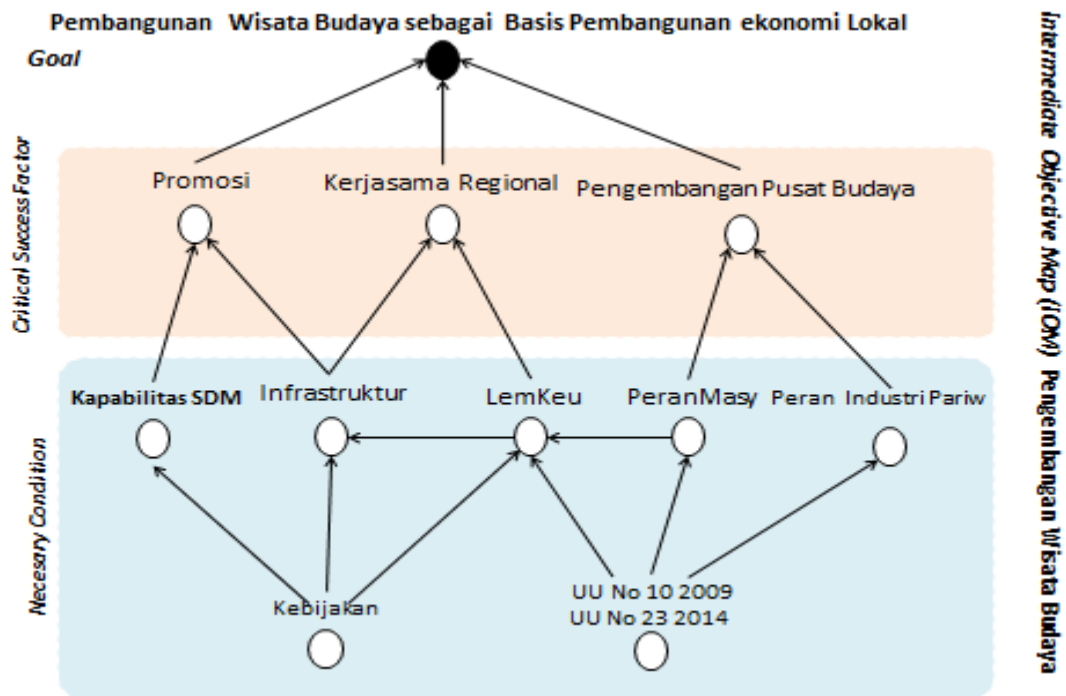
Pembangunan Wisata Budaya sebagai Basis Pembangunan ekonomi Lokal

Goal

Critical Success Factor

Promosi

Kerjasama Regional

Pengembangan Pusat Budaya

Necesary Condition

Kapabilitas SDM

Infrastruktur

LemKeu

PeranMasy

Peran Industri Pariw

Kebijakan

UU No 10 2009
UU No 23 2014

Intermediate Objective Map (IOM) Pengembangan Wisata Budaya